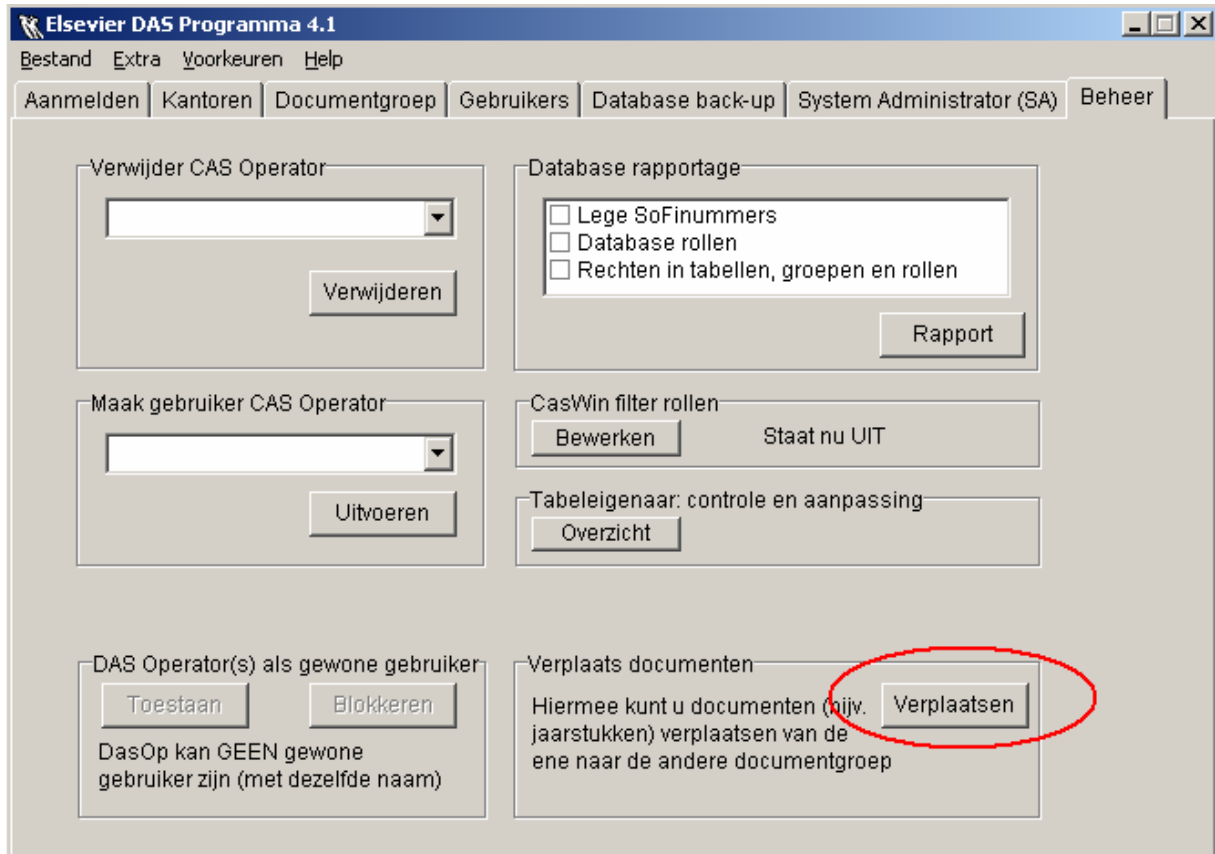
Elsevier DAS Programma 4.1

Bestand Extra Voorkeuren Help

Aanmelden | Kantoren | Documentgroep | Gebruikers | Database back-up | System Administrator (SA) | Beheer

Verwijder CAS Operator

Verwijderen

Database rapportage

Lege SoFinummers
Database rollen
Rechten in tabellen, groepen en rollen

Rapport

Maak gebruiker CAS Operator

Uitvoeren

CasWin filter rollen

Bewerken

Staat nu UIT

Tabeleigenaar: controle en aanpassing

Overzicht

DAS Operator(s) als gewone gebruiker

Toestaan

Blokkeren

DasOp kan GEEN gewone gebruiker zijn (met dezelfde naam)

Verplaats documenten

Hiermee kunt u documenten (bijv. jaarstukken) verplaatsen van de ene naar de andere documentgroep

Verplaatsen